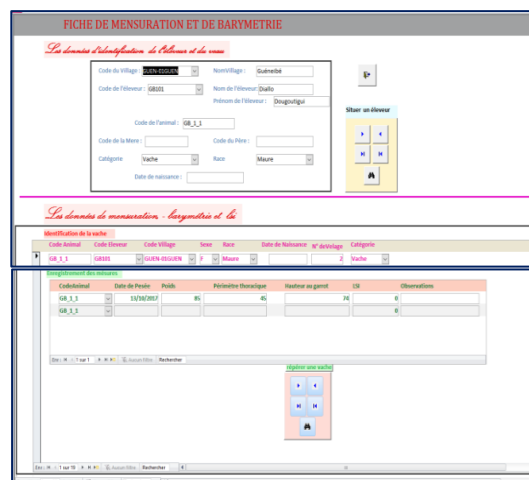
FICHE DE MENSURATION ET DE BARYMETRIE

Les données d'identification de l'éleveur et du veau

Code du Village : GUEN-01GUEN

NomVillage : Guénébé

Code de l'éleveur : GB101

Nom de l'éleveur : Diallo

Prénom de l'éleveur : Dougoutigui

Code de l'animal : GB_1_1

Code de la Mere :

Code du Père :

Catégorie : Vache

Race : Maure

Date de naissance :

Situer un éleveur

Les données de mensuration, barymétrie et lai

Identification de la vache

| Code Animal | Code Eleveur | Code Village | Sexe | Race | Date de Naissance | N° deVelage | Catégorie |
|---|---|---|---|---|---|---|---|
| GB_1_1 | GB101 | GUEN-01GUEN | F | Maure | | 2 | Vache |

Enregistrement des mesures

| CodeAnimal | Date de Pesée | Poids | Périmètre thoracique | Hauteur au garrot | LSI | Observations |
|---|---|---|---|---|---|---|
| GB_1_1 | 13/10/2017 | 85 | 45 | 74 | 0 | |
| GB_1_1 | | | | | 0 | |

Enr : 1 sur 1 Aucun filtre Rechercher

Repérer une vache

Enr : 1 sur 10 Aucun filtre Rechercher